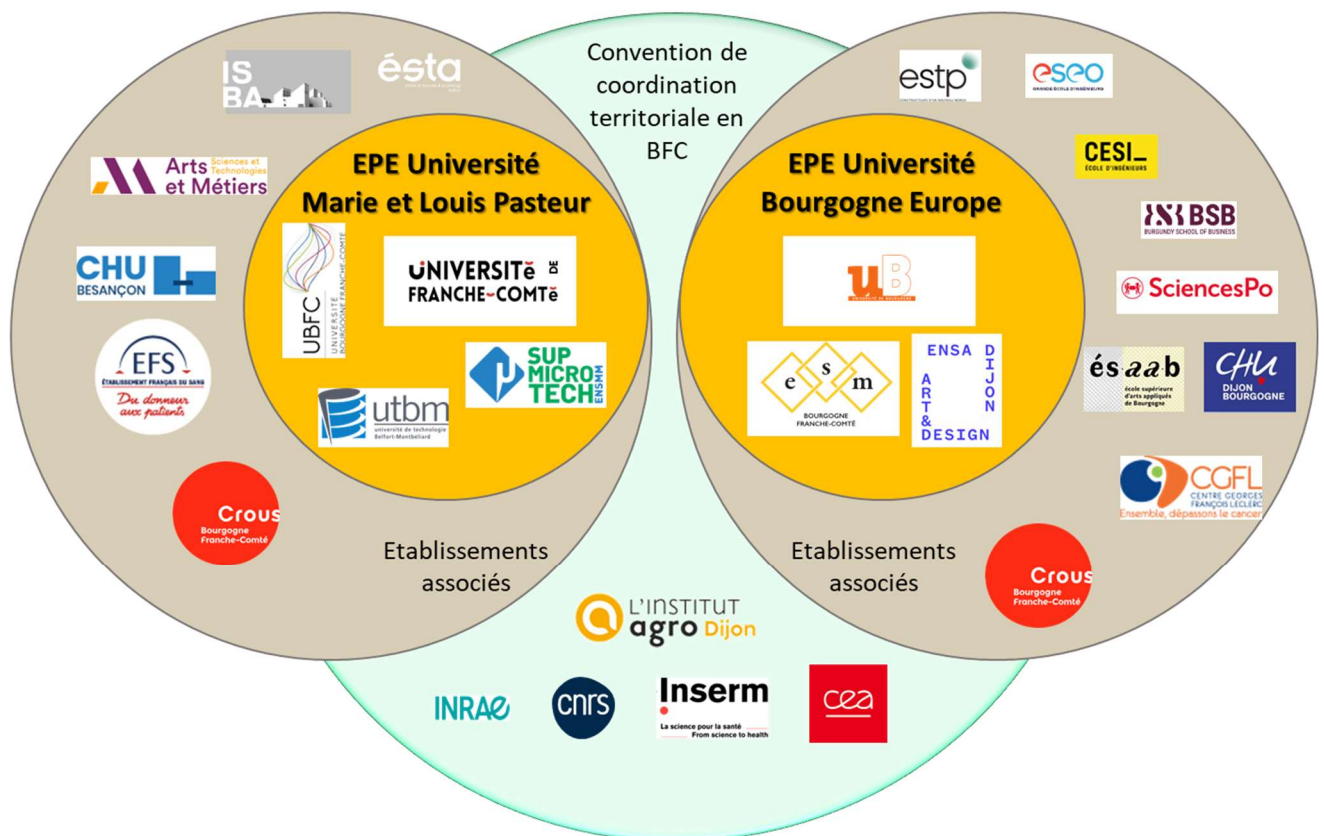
ISBA

ésta

Convention de coordination territoriale en BFC

Arts Sciences et Technologies et Métiers

EPE Université Marie et Louis Pasteur

UBFC UNIVERSITÉ BOURGOGNE FRANCHE-COMTÉ

UNIVERSITé DE FRANCHE-COMTé

CHU BESANÇON

EFS ÉTABLISSEMENT FRANÇAIS DU SANG Du donneur aux patients

SUP MICRO TECH ENSMM

utbm université de technologie Belfort-Montbéliard

Crous Bourgogne Franche-Comté

Etablissements associés

estp

eseo GRANDE ÉCOLE D'INGÉNIEURS

CESI ÉCOLE D'INGÉNIEURS

EPE Université Bourgogne Europe

uB

BSB BURGUNDY SCHOOL OF BUSINESS

SciencesPo

esm BOURGOGNE FRANCHE-COMTÉ

ENSA DIJON ART & DESIGN

és aab école supérieure d'arts appliqués de Bourgogne

CHU DIJON BOURGOGNE

CGFL CENTRE GEORGES FRANÇOIS LECLERC Ensemble, dépassons le cancer

Etablissements associés

Crous Bourgogne Franche-Comté

L'INSTITUT agro Dijon

INRAE

cnrs

Inserm La science pour la santé From science to health

cea